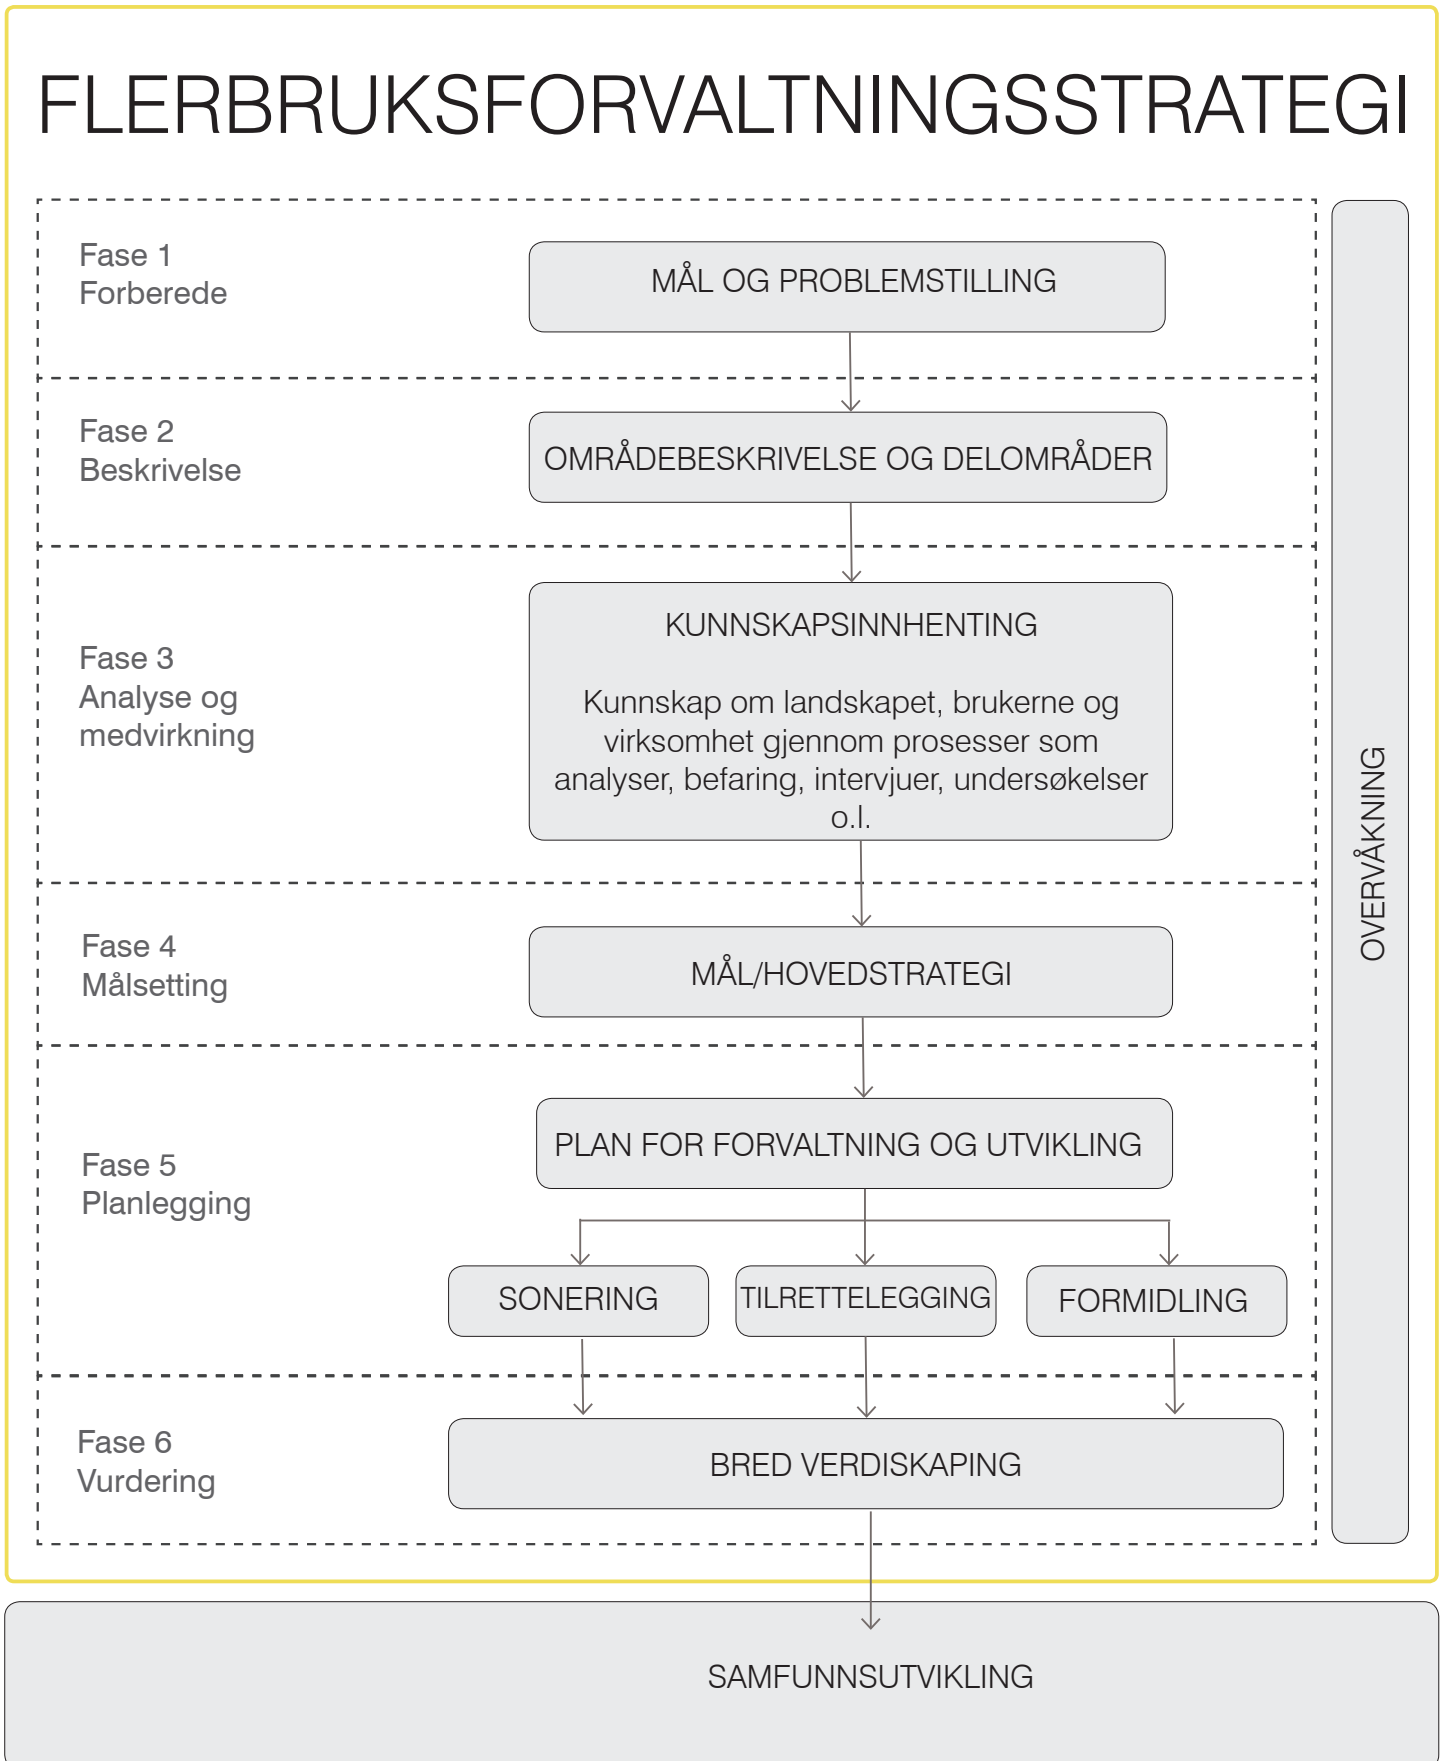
FLERBRUKSFORVALTNINGSSTRATEGI

Fase 1
Forberede

MÅL OG PROBLEMSTILLING

Fase 2
Beskrivelse

OMRÅDEBESKRIVELSE OG DELOMRÅDER

Fase 3
Analyse og medvirkning

KUNNSKAPSINNHENTING

Kunnskap om landskapet, brukerne og virksomhet gjennom prosesser som analyser, befaring, intervjuer, undersøkelser o.l.

Fase 4
Målsetting

MÅL/HOVEDSTRATEGI

Fase 5
Planlegging

PLAN FOR FORVALTNING OG UTVIKLING

SONERING

TILRETTELEGGING

FORMIDLING

Fase 6
Vurdering

BRED VERDISKAPING

OVERVÅKNING

SAMFUNNSUTVIKLING